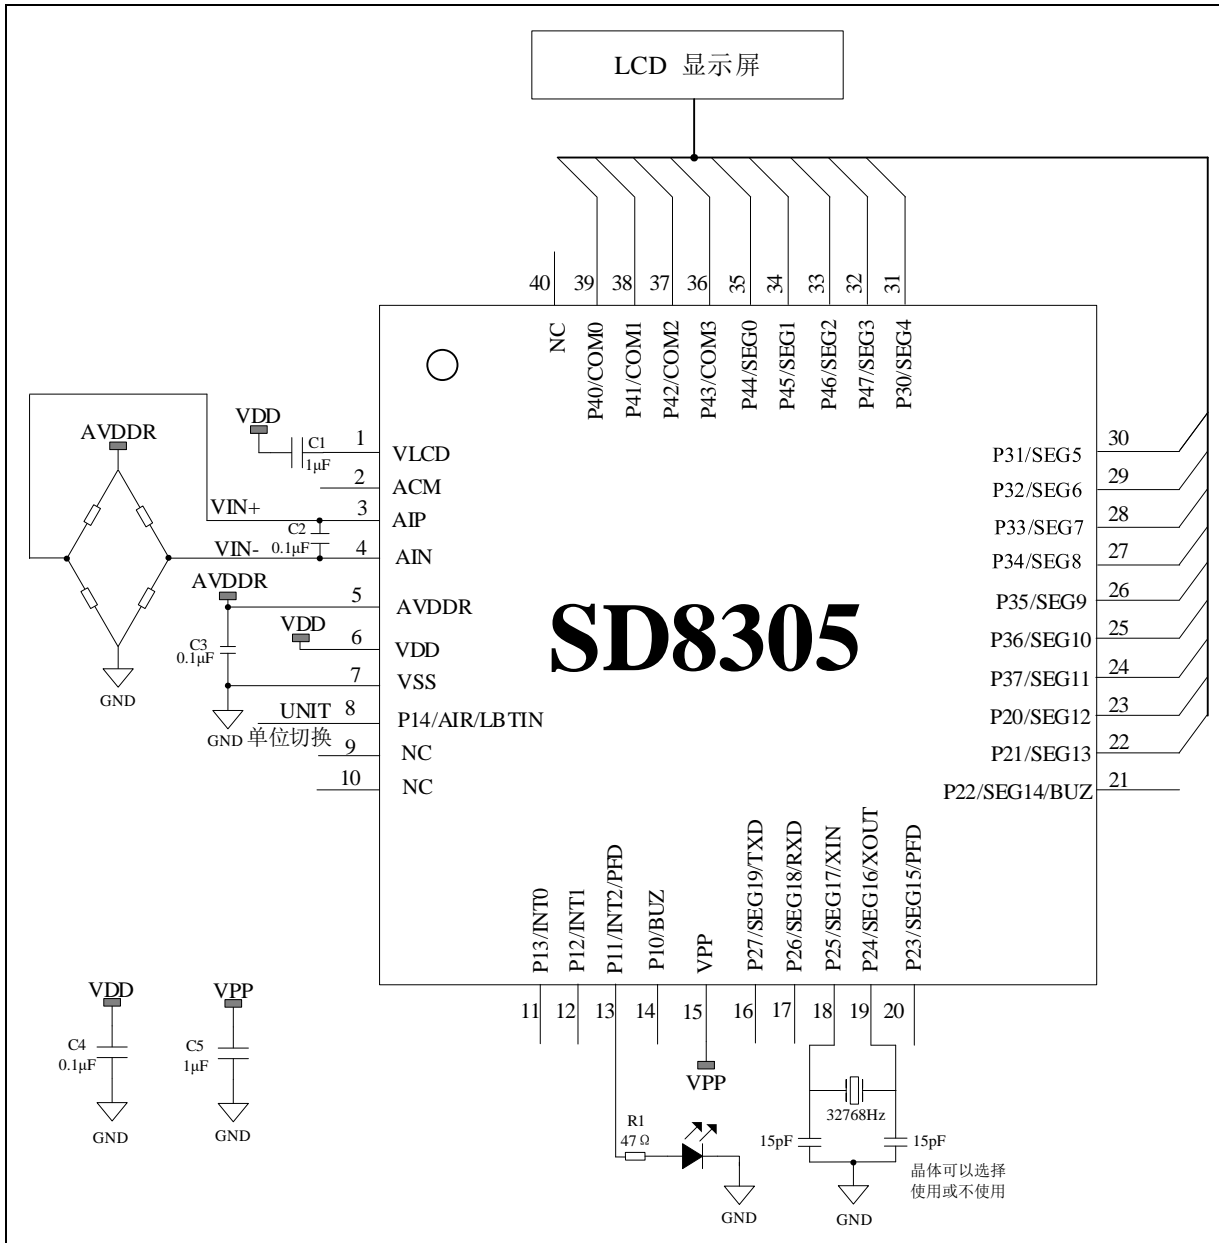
LCD 显示屏

40 39 38 37 36 35 34 33 32 31

NC P40/COM0 P41/COM1 P42/COM2 P43/COM3 P44/SEG0 P45/SEG1 P46/SEG2 P47/SEG3 P30/SEG4

AVDDR

VDD
C1
1μF
1 VLCD
2 ACM
VIN+ 3 AIP
C2
0.1μF
VIN- 4 AIN
AVDDR
5 AVDDR
VDD
C3
0.1μF
6 VDD
7 VSS
GND
GND
UNIT 8 P14/AIR/LBTIN
单位切换 9 NC
10 NC

SD8305

30 P31/SEG5
29 P32/SEG6
28 P33/SEG7
27 P34/SEG8
26 P35/SEG9
25 P36/SEG10
24 P37/SEG11
23 P20/SEG12
22 P21/SEG13
21 P22/SEG14/BUZ

P13/INT0 P12/INT1 P11/INT2/PFD P10/BUZ VPP P27/SEG19/TXD P26/SEG18/RXD P25/SEG17/XIN P24/SEG16/XOUT P23/SEG15/PFD

11 12 13 14 15 16 17 18 19 20

VDD
C4
0.1μF
GND

VPP
C5
1μF
GND

VPP

R1
47 Ω
GND

32768Hz
15pF 15pF
GND
晶体可以选择
使用或不使用